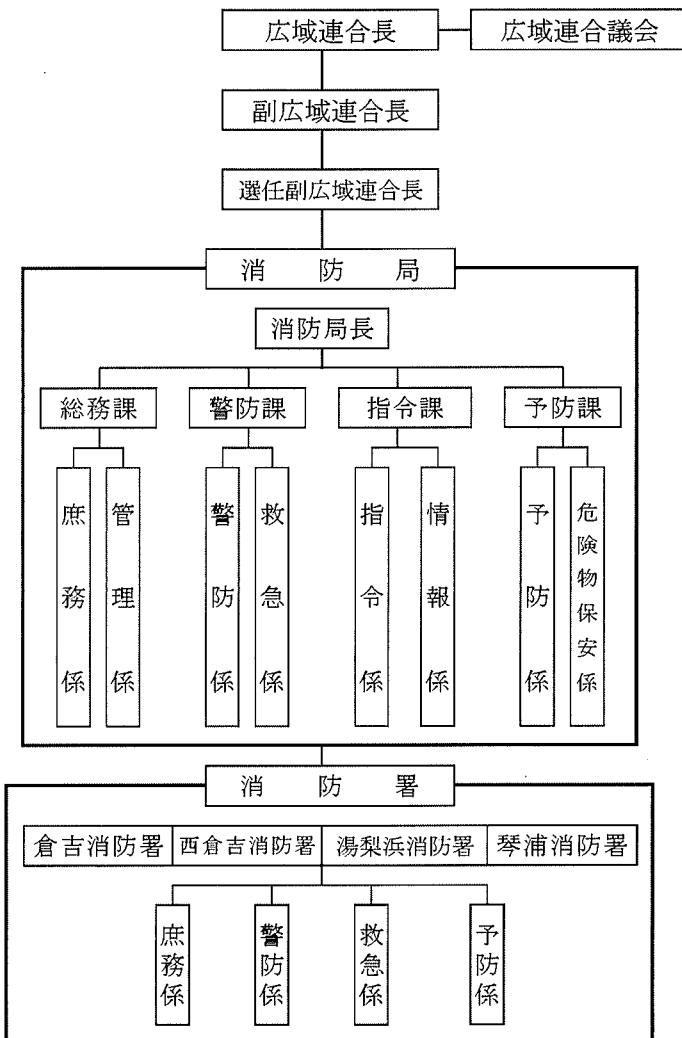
広域連合長
広域連合議会
副広域連合長
選任副広域連合長
消 防 局
消防局長
総務課
警防課
指令課
予防課
庶務係
管理係
警防係
救急係
指令係
情報係
予防係
危険物保安係
消 防 署
倉吉消防署
西倉吉消防署
湯梨浜消防署
琴浦消防署
庶務係
警防係
救急係
予防係